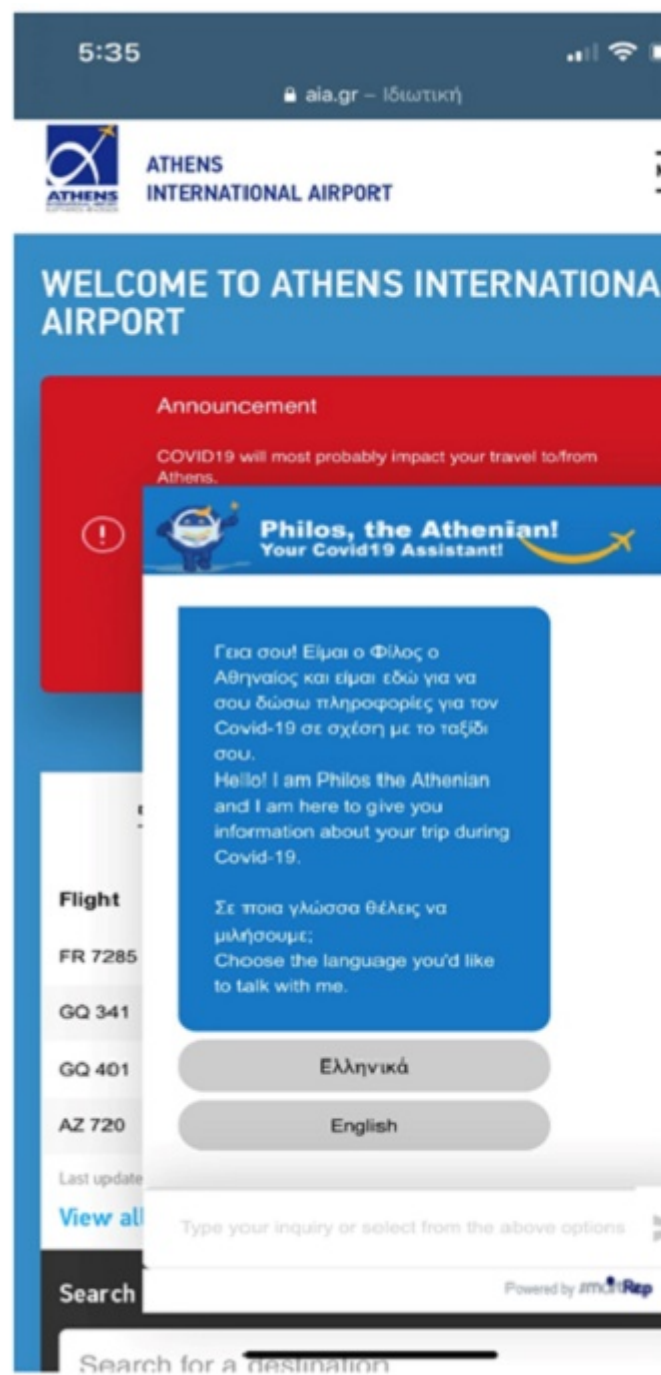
5:35

aia.gr – Ιδιωτική

ATHENS

ATHENS INTERNATIONAL AIRPORT

WELCOME TO ATHENS INTERNATIONA AIRPORT

Announcement

COVID19 will most probably impact your travel to/from Athens.

Philos, the Athenian! Your Covid19 Assistant!

Γεια σου! Είμαι ο Φίλος ο Αθηναίος και είμαι εδώ για να σου δώσω πληροφορίες για τον Covid-19 σε σχέση με το ταξίδι σου.
Hello! I am Philos the Athenian and I am here to give you information about your trip during Covid-19.

Σε ποια γλώσσα θέλεις να μιλήσουμε;
Choose the language you'd like to talk with me.

Ελληνικά

English

Flight

FR 7285

GQ 341

GQ 401

AZ 720

Last update

View all

Type your inquiry or select from the above options

Powered by smartRep

Search

Search for a destination